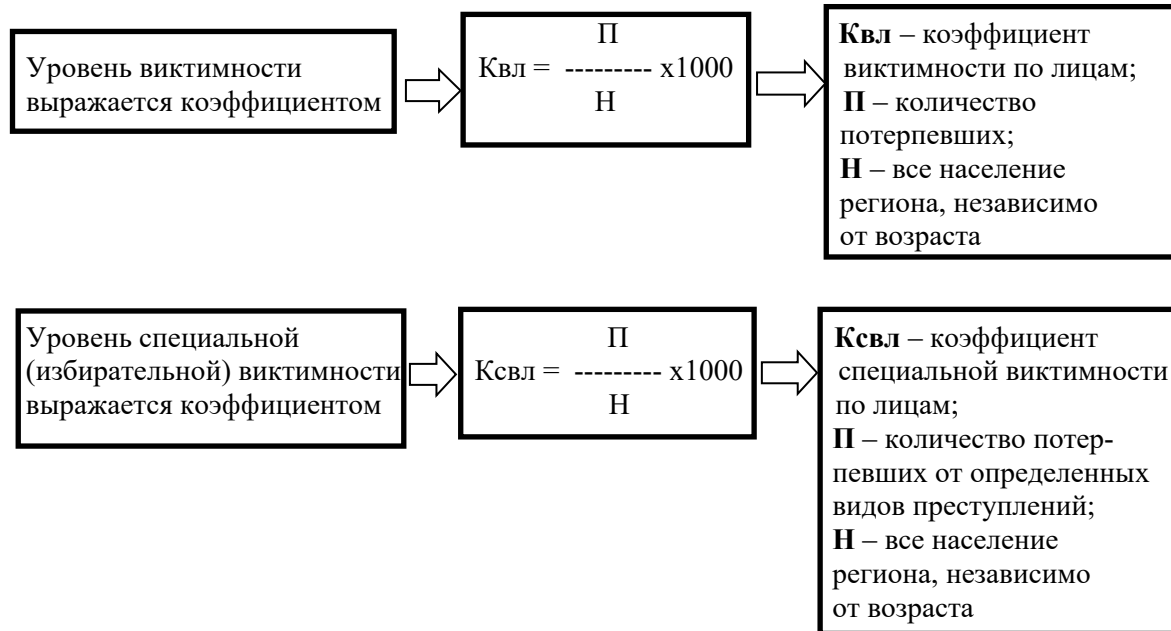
Уровень виктимности выражается коэффициентом

$Квл = \frac{П}{Н} x1000$

**Квл** – коэффициент виктимности по лицам;
**П** – количество потерпевших;
**Н** – все население региона, независимо от возраста

Уровень специальной (избирательной) виктимности выражается коэффициентом

$Ксвл = \frac{П}{Н} x1000$

**Ксвл** – коэффициент специальной виктимности по лицам;
**П** – количество потерпевших от определенных видов преступлений;
**Н** – все население региона, независимо от возраста